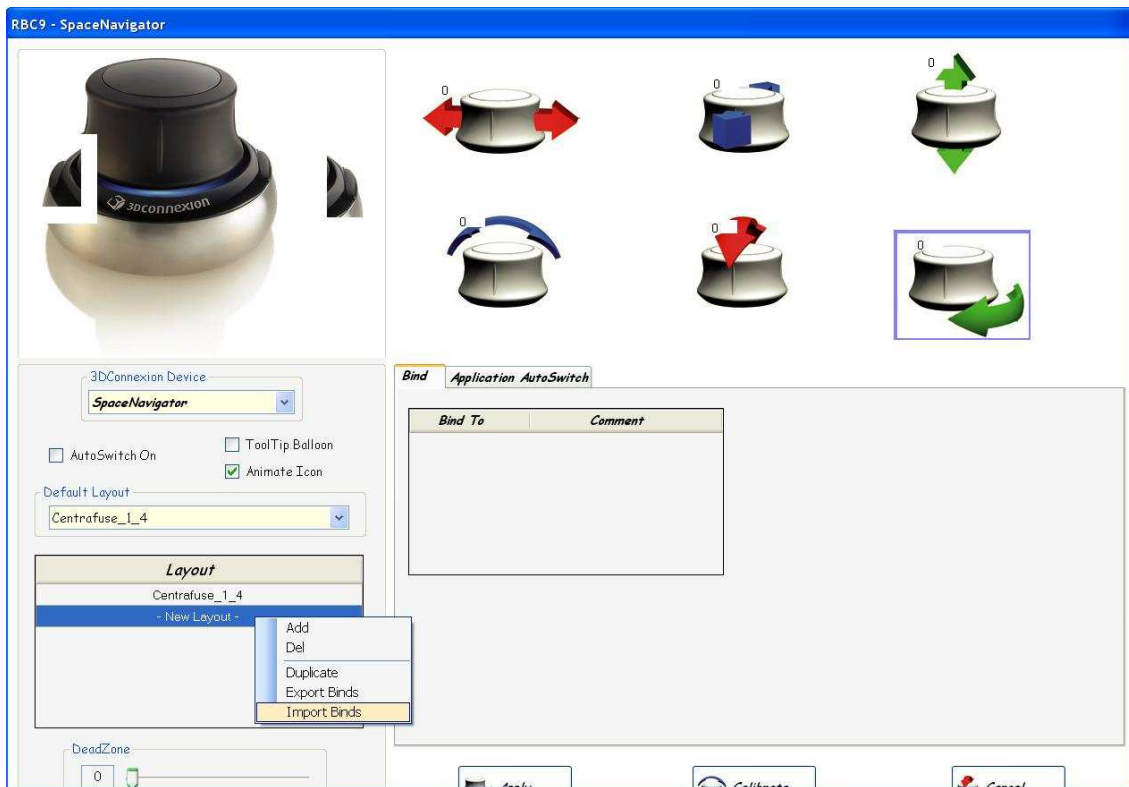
RBC9 - SpaceNavigator

3Dconnexion

0

0

0

0

0

0

3DConnexion Device

SpaceNavigator

AutoSwitch On

ToolTip Balloon

Animate Icon

Default Layout

Centrafuse_1_4

| Layout |
|---|
| Centrafuse_1_4 |
| - New Layout - |

Add
Del
Duplicate
Export Binds
Import Binds

DeadZone

0

Bind

Application AutoSwitch

| Bind To | Comment |
|---|---|

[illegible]

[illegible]

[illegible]